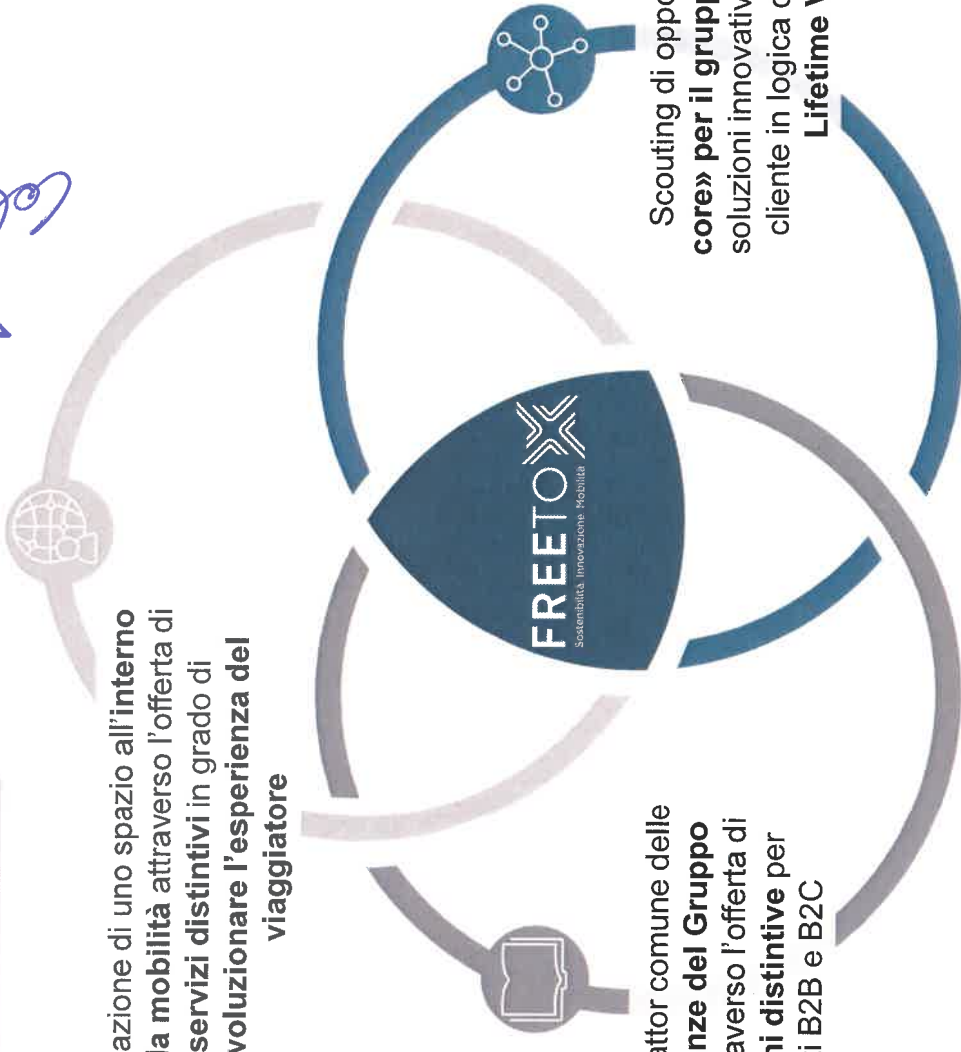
azione di uno spazio all'interno
la mobilità attraverso l'offerta di
servizi distintivi in grado di
voluzionare l'esperienza del
viaggiatore

attor comune delle
nze del Gruppo
averso l'offerta di
i distintive per
i B2B e B2C

FREETOX
Sostenibilità Innovazione Mobilità

Scouting di oppo
core» per il grupp
soluzioni innovativ
cliente in logica d
Lifetime V